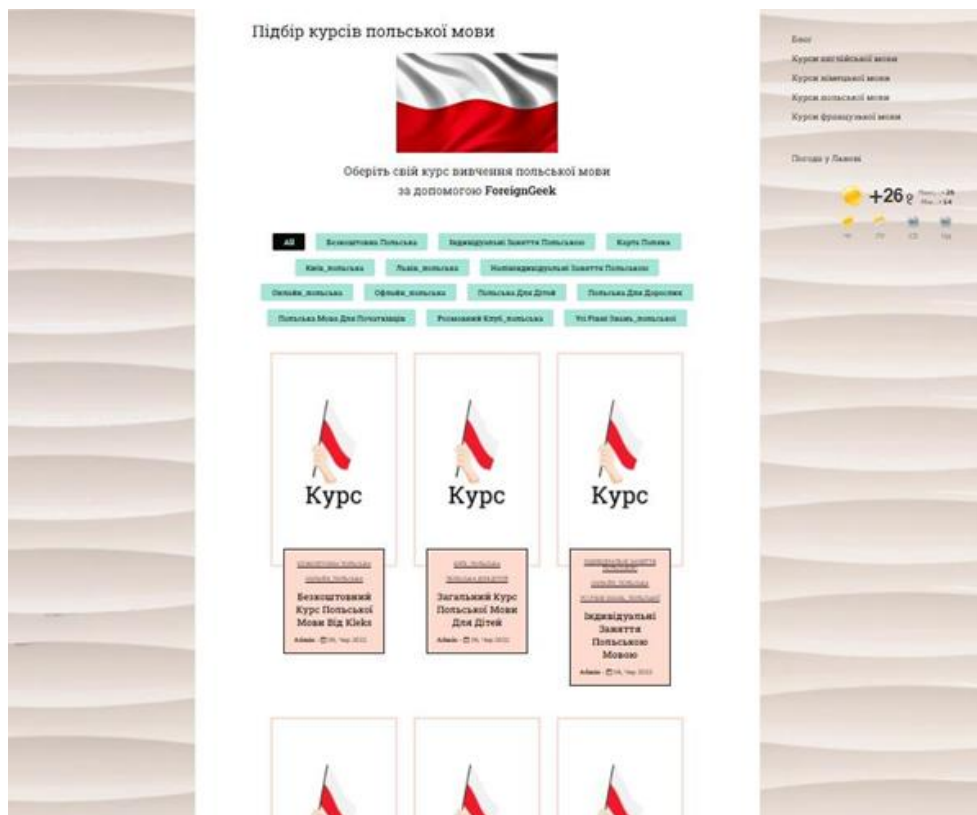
Підбір курсів польської мови

Оберіть свій курс вивчення польської мови за допомогою ForeignGeek

All
Безкоштовна Польська
Індивідуальні Заняття Польською
Карта Поляка
Київ_польська
Львів_польська
Нeіндивідуальні Заняття Польською
Онлайн_польська
Офлайн_польська
Польська Для Дітей
Польська Для Дорослих
Польська Мова Для Початківців
Розмовний Клуб_польська
Усі Рівні Знань_польської

Курс

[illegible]
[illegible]
Безкоштовний Курс Польської Мови Від Kleks
Admin - 26, Чер 2022

Курс

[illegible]
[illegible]
Загальний Курс Польської Мови Для Дітей
Admin - 26, Чер 2022

Курс

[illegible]
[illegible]
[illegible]
Індивідуальні Заняття Польською Мовою
Admin - 26, Чер 2022

Блог
Курси англійської мови
Курси німецької мови
Курси польської мови
Курси французької мови

Погода у Львові

+26
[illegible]